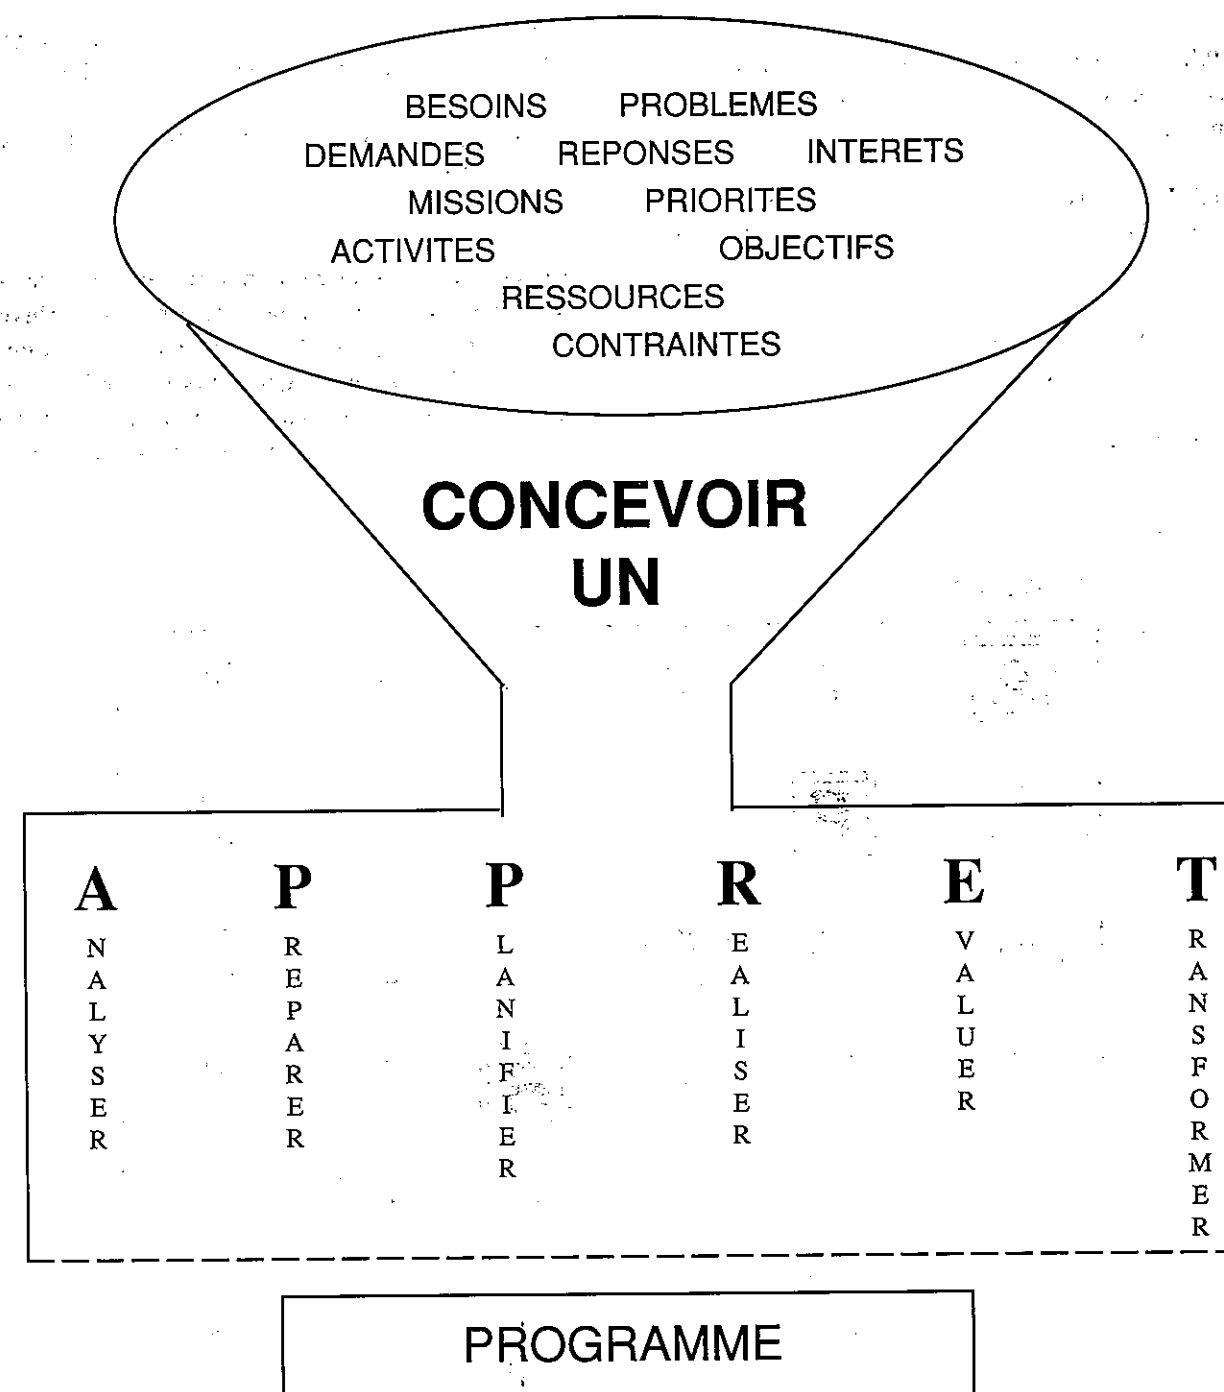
BESOINS PROBLEMES
DEMANDES REPONSES INTERETS
MISSIONS PRIORITES
ACTIVITES OBJECTIFS
RESSOURCES
CONTRAINTES

CONCEVOIR UN

A
NALYSER

P
REPARER

P
LANIFIER

R
EALISER

E
VALUER

T
RANSFORMER

PROGRAMME